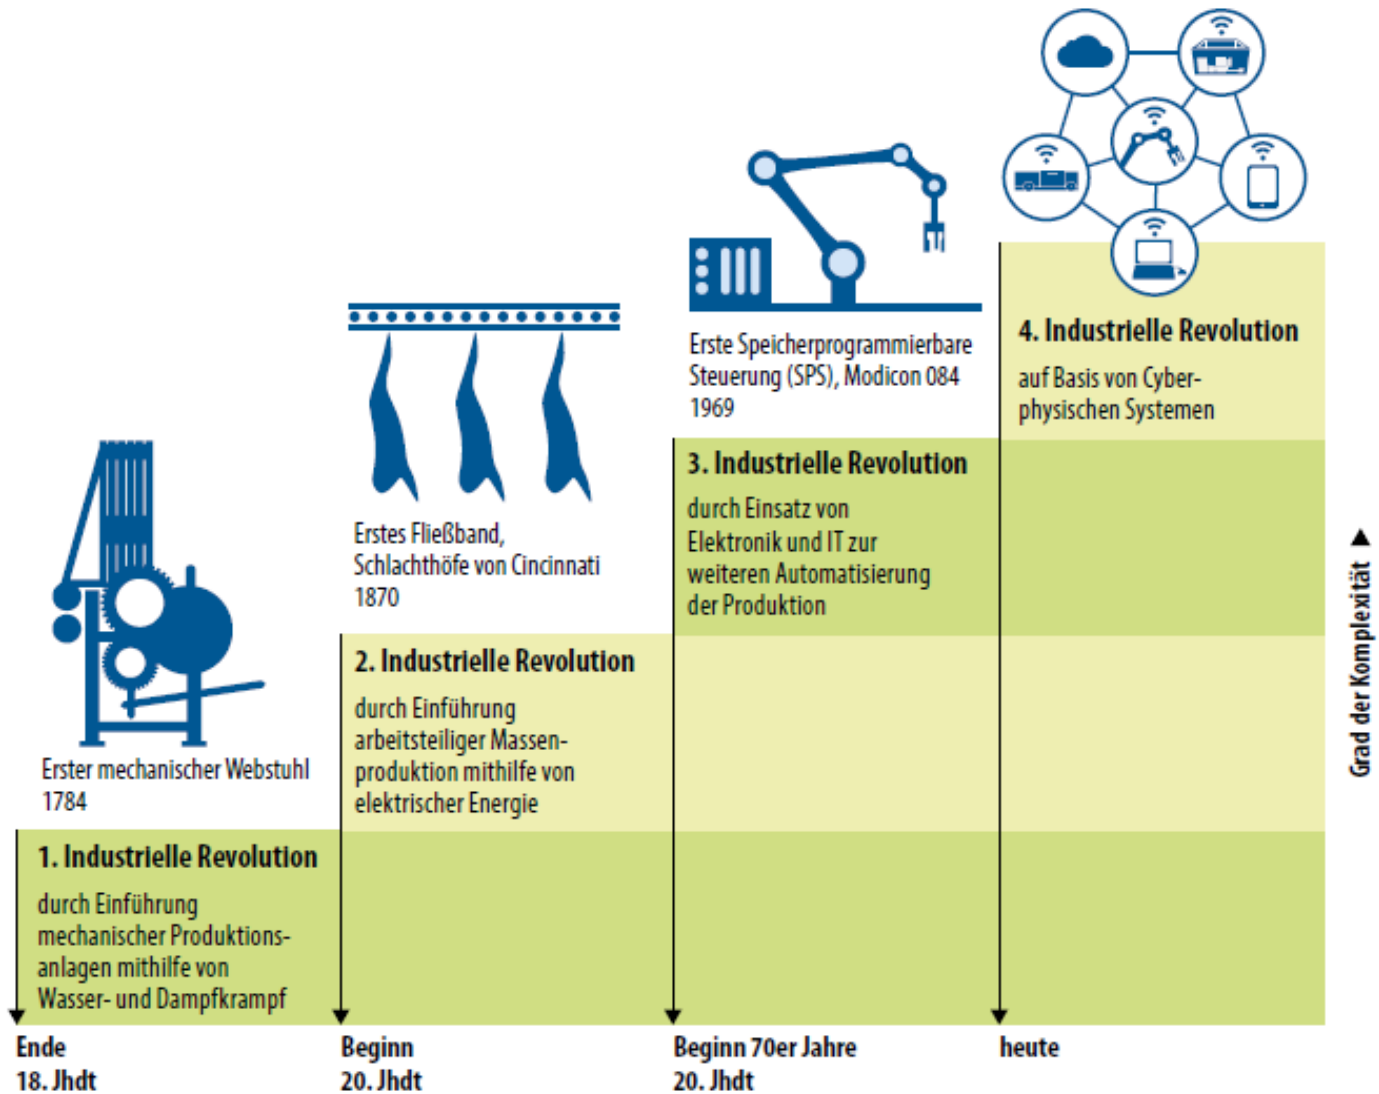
4. Industrielle Revolution

auf Basis von Cyber-physischen Systemen

Erste Speicherprogrammierbare Steuerung (SPS), Modicon 084
1969

3. Industrielle Revolution

durch Einsatz von Elektronik und IT zur weiteren Automatisierung der Produktion

Erstes Fließband, Schlachthöfe von Cincinnati
1870

2. Industrielle Revolution

durch Einführung arbeitsteiliger Massenproduktion mithilfe von elektrischer Energie

Erster mechanischer Webstuhl
1784

1. Industrielle Revolution

durch Einführung mechanischer Produktionsanlagen mithilfe von Wasser- und Dampfkrampf

Grad der Komplexität

Ende
18. Jhdt

Beginn
20. Jhdt

Beginn 70er Jahre
20. Jhdt

heute